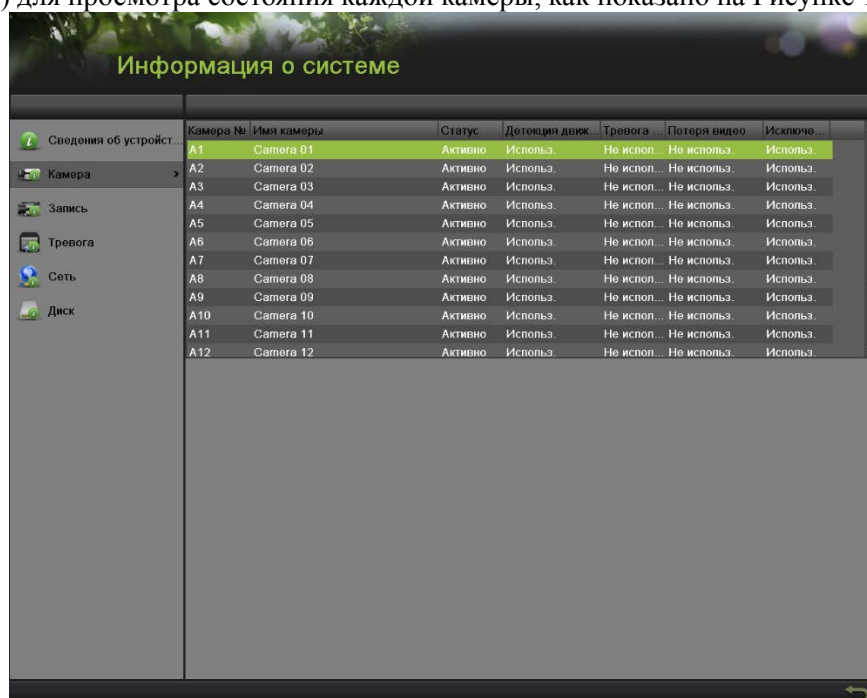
) для просмотра состояния каждой камеры, как показано на Рисунке

Информация о системе

Сведения об устройст...
Камера >
Запись
Тревога
Сеть
Диск

| Камера № | Имя камеры | Статус | Детекция движ... | Тревога ... | Потеря видео | Исключе... |
|---|---|---|---|---|---|---|
| A1 | Camera 01 | Активно | Использ. | Не испол... | Не использ. | Использ. |
| A2 | Camera 02 | Активно | Использ. | Не испол... | Не использ. | Использ. |
| A3 | Camera 03 | Активно | Использ. | Не испол... | Не использ. | Использ. |
| A4 | Camera 04 | Активно | Использ. | Не испол... | Не использ. | Использ. |
| A5 | Camera 05 | Активно | Использ. | Не испол... | Не использ. | Использ. |
| A6 | Camera 06 | Активно | Использ. | Не испол... | Не использ. | Использ. |
| A7 | Camera 07 | Активно | Использ. | Не испол... | Не использ. | Использ. |
| A8 | Camera 08 | Активно | Использ. | Не испол... | Не использ. | Использ. |
| A9 | Camera 09 | Активно | Использ. | Не испол... | Не использ. | Использ. |
| A10 | Camera 10 | Активно | Использ. | Не испол... | Не использ. | Использ. |
| A11 | Camera 11 | Активно | Использ. | Не испол... | Не использ. | Использ. |
| A12 | Camera 12 | Активно | Использ. | Не испол... | Не использ. | Использ. |